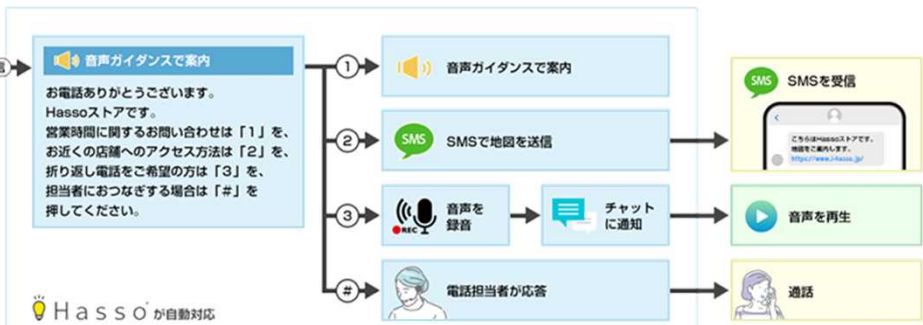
信

音声ガイダンスで案内

お電話ありがとうございます。Hassoストアです。営業時間に関するお問い合わせは「1」を、お近くの店舗へのアクセス方法は「2」を、折り返し電話をご希望の方は「3」を、担当者におつなぎする場合は「#」を押してください。

1 音声ガイダンスで案内

2 SMS SMSで地図を送信

3 REC 音声を録音

チャットに通知

# 電話担当者が応答

SMS SMSを受信

こちらはHassoストアです。地図をご案内します。https://www.i-hasso.jp/

音声を再生

通話

Hasso が自動対応